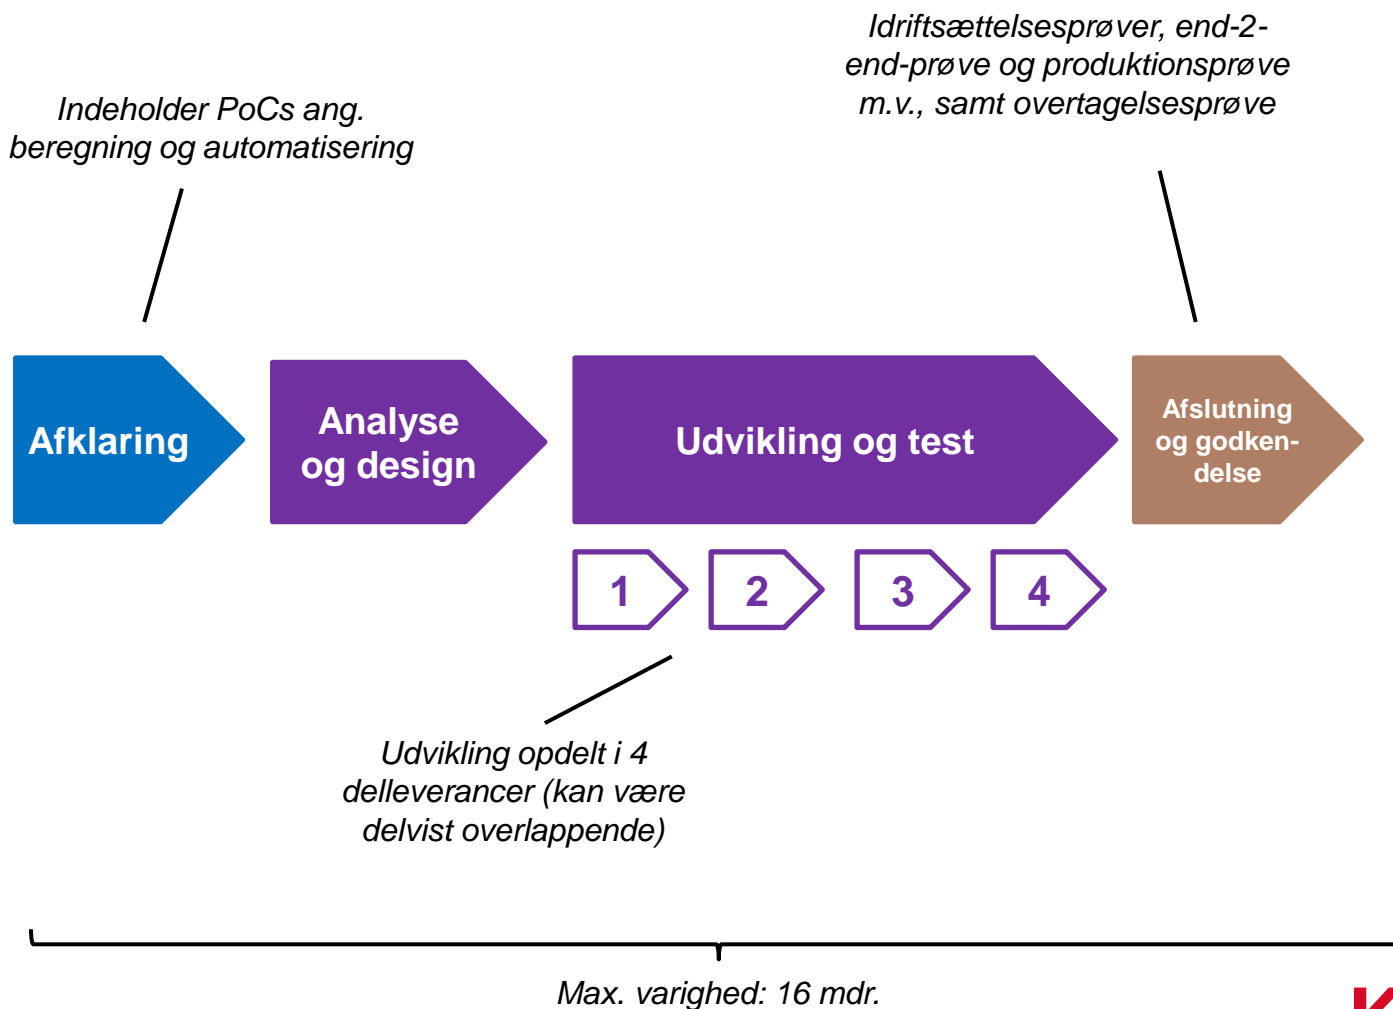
Indeholder PoCs ang. beregning og automatisering

Idriftsættelsesprøver, end-2-end-prøve og produktionsprøve m.v., samt overtagelsesprøve

Afklaring

Analyse og design

Udvikling og test

Afslutning og godkendelse

1

2

3

4

Udvikling opdelt i 4 delleverancer (kan være delvist overlappende)

Max. varighed: 16 mdr.